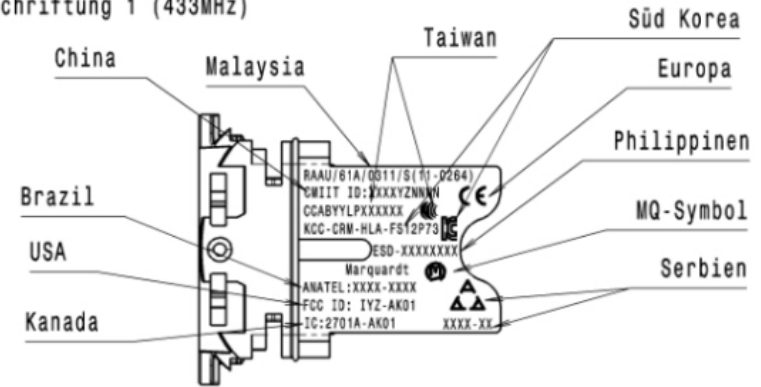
chriftung 1 (433MHz)

Süd Korea
Taiwan
China
Malaysia
Europa
Philippinen
Brazil
MQ-Symbol
USA
Serbien
Kanada

RAAU/61A/0311/S(11-0264)
CMIIT ID:XXXXYZNNNN
CCABYYLPXXXXXX
KCC-CRM-HLA-FS12P73
ESD-XXXXXXXX
Marquardt
ANATEL:XXXX-XXXX
FCC ID: IYZ-AK01
IC:2701A-AK01
XXXX-XX